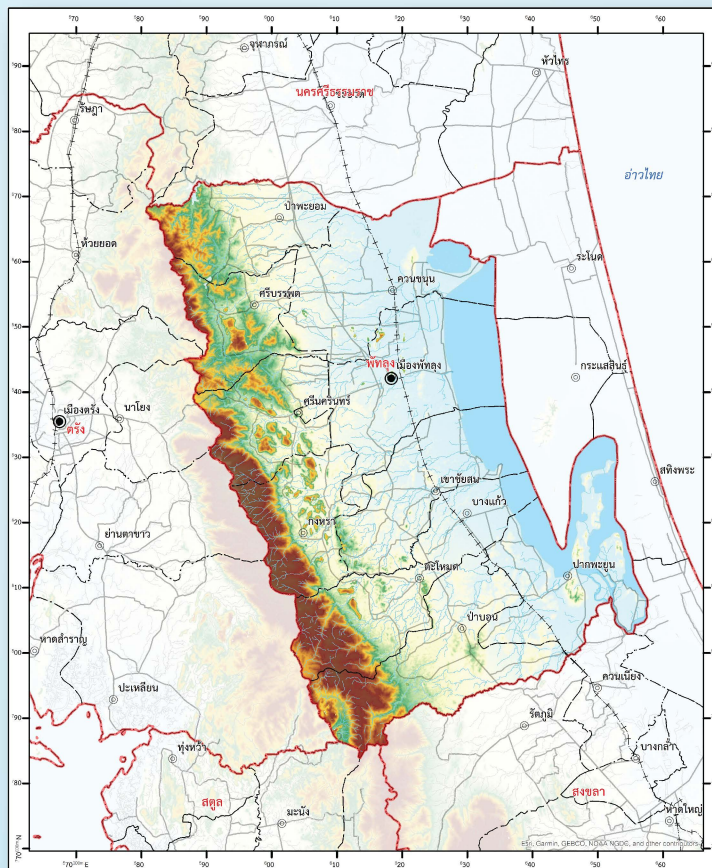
⁵70 ⁵80 ⁵90 ⁶00 ⁶10 ⁶20 ⁶30 ⁶40 ⁶50 ⁶60

⁸90
⁸80
⁸70
⁸60
⁸50
⁸40
⁸30
⁸20
⁸10
⁸00
⁷90
⁷80
⁷70⁰⁰⁰ᵐN

จุฬาภรณ์
หัวไทร
นครศรีธรรมราช
รัษฎา
อ่าวไทย
ป่าพะยอม
ห้วยยอด
ระโนด
ควนขนุน
ศรีบรรพต
พัทลุง
เมืองพัทลุง
กระแสสินธุ์
เมืองตรัง
ตรัง
นาโยง
ศรีนครินทร์
สทิงพระ
เขาชัยสน
บางแก้ว
ย่านตาขาว
กงหรา
ตะโหมด
ปากพะยูน
ป่าบอน
หาดสำราญ
ควนเนียง
ปะเหลียน
รัตภูมิ
ทุ่งหว้า
บางกล่ำ
สตูล
สงขลา
มะนัง
หาดใหญ่

⁵70⁰⁰⁰ᵐE ⁵80 ⁵90 ⁶00 ⁶10 ⁶20 ⁶30 ⁶40 ⁶50 ⁶60

Esri, Garmin, GEBCO, NOAA NGDC, and other contributors